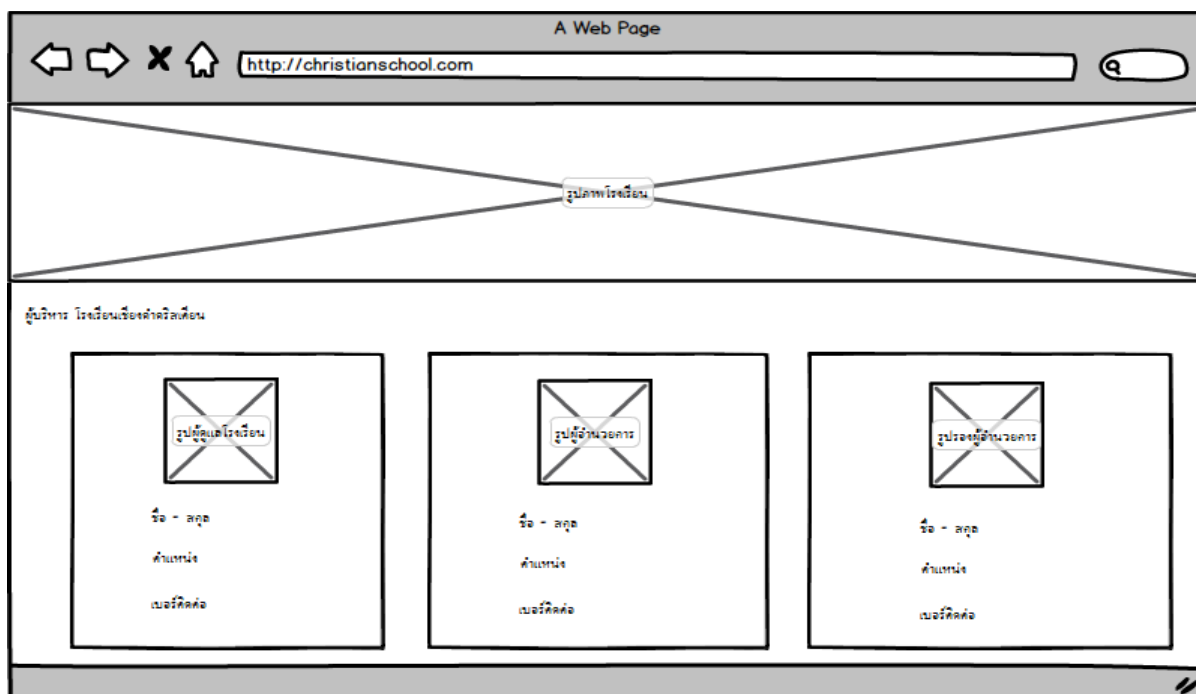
A Web Page

http://christianschool.com

รูปภาพโรงเรียน

ผู้บริหาร โรงเรียนเชียงคำคริสเตียน

รูปผู้ดูแลโรงเรียน

ชื่อ - สกุล

ตำแหน่ง

เบอร์ติดต่อ

รูปผู้อำนวยการ

ชื่อ - สกุล

ตำแหน่ง

เบอร์ติดต่อ

รูปรองผู้อำนวยการ

ชื่อ - สกุล

ตำแหน่ง

เบอร์ติดต่อ